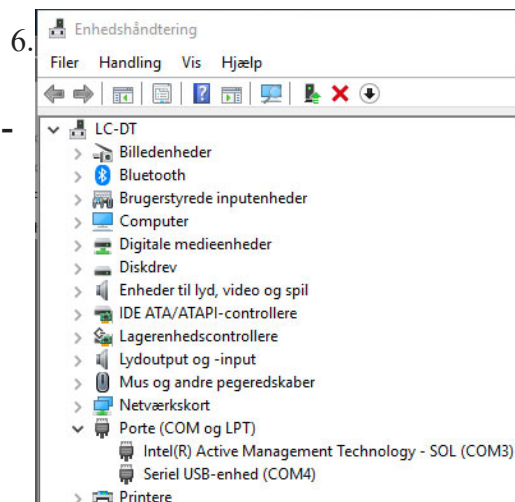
6.

Enhedshåndtering

Filer Handling Vis Hjælp

LC-DT
Billedenheder
Bluetooth
Brugerstyrede inputenheder
Computer
Digitale medieenheder
Diskdrev
Enheder til lyd, video og spil
IDE ATA/ATAPI-controllere
Lagerenhedscontrollere
Lydoutput og -input
Mus og andre pegeredskaber
Netværkskort
Porte (COM og LPT)
Intel(R) Active Management Technology - SOL (COM3)
Seriel USB-enhed (COM4)
Printere